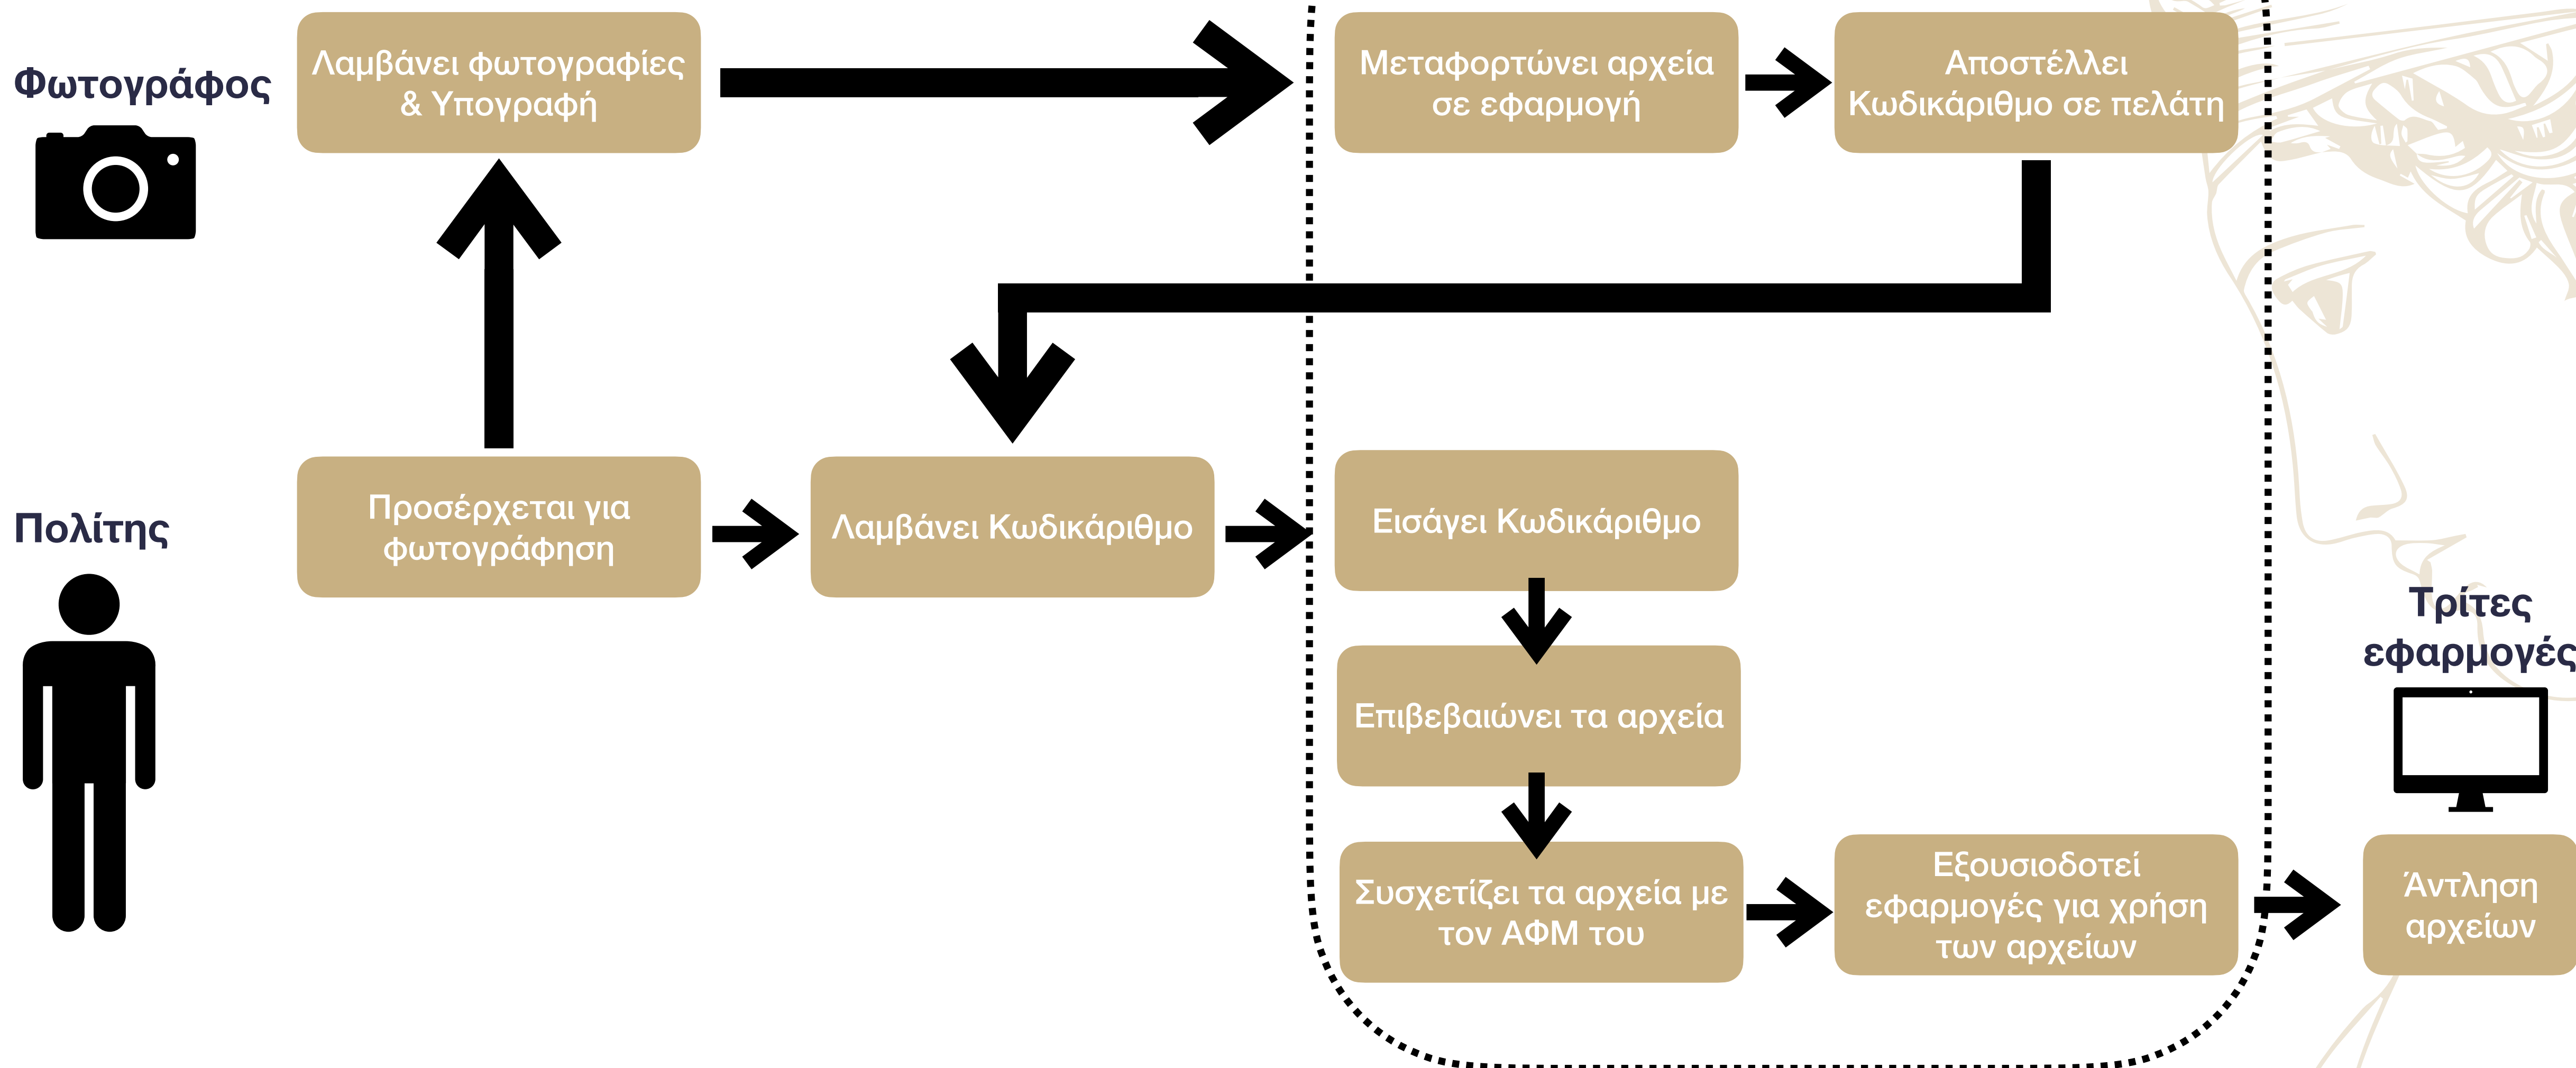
Φωτογράφος

Λαμβάνει φωτογραφίες & Υπογραφή

Μεταφορτώνει αρχεία σε εφαρμογή

Αποστέλλει Κωδικάριθμο σε πελάτη

Πολίτης

Προσέρχεται για φωτογράφηση

Λαμβάνει Κωδικάριθμο

Εισάγει Κωδικάριθμο

Επιβεβαιώνει τα αρχεία

Συσχετίζει τα αρχεία με τον ΑΦΜ του

Εξουσιοδοτεί εφαρμογές για χρήση των αρχείων

Τρίτες εφαρμογές

Άντληση αρχείων